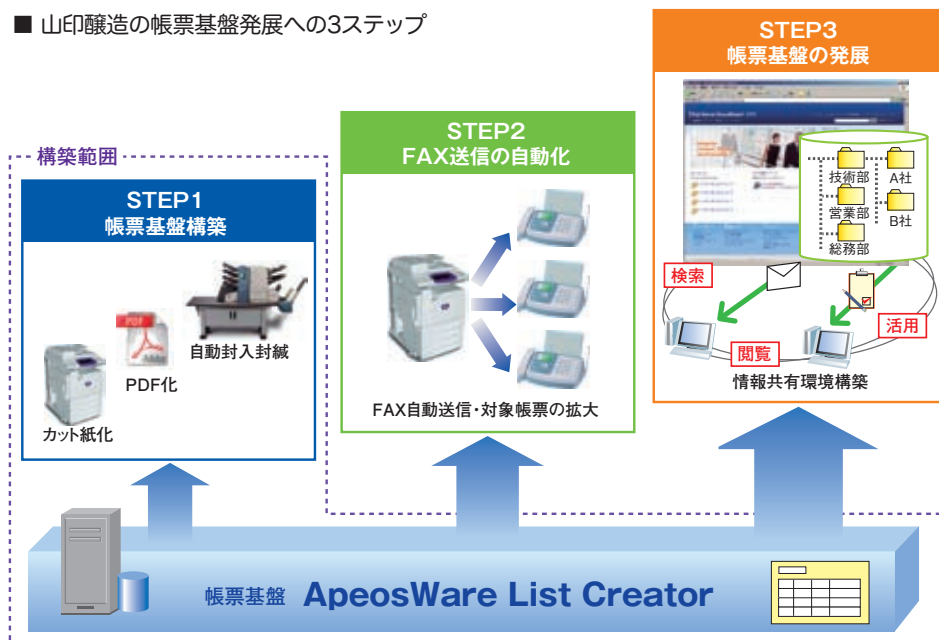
■ 山印醸造の帳票基盤発展への3ステップ

構築範囲

STEP1
帳票基盤構築

自動封入封緘

PDF化

カット紙化

STEP2
FAX送信の自動化

FAX自動送信・対象帳票の拡大

STEP3
帳票基盤の発展

技術部
営業部
総務部
A社
B社

検索
活用
閲覧
情報共有環境構築

帳票基盤 ApeosWare List Creator